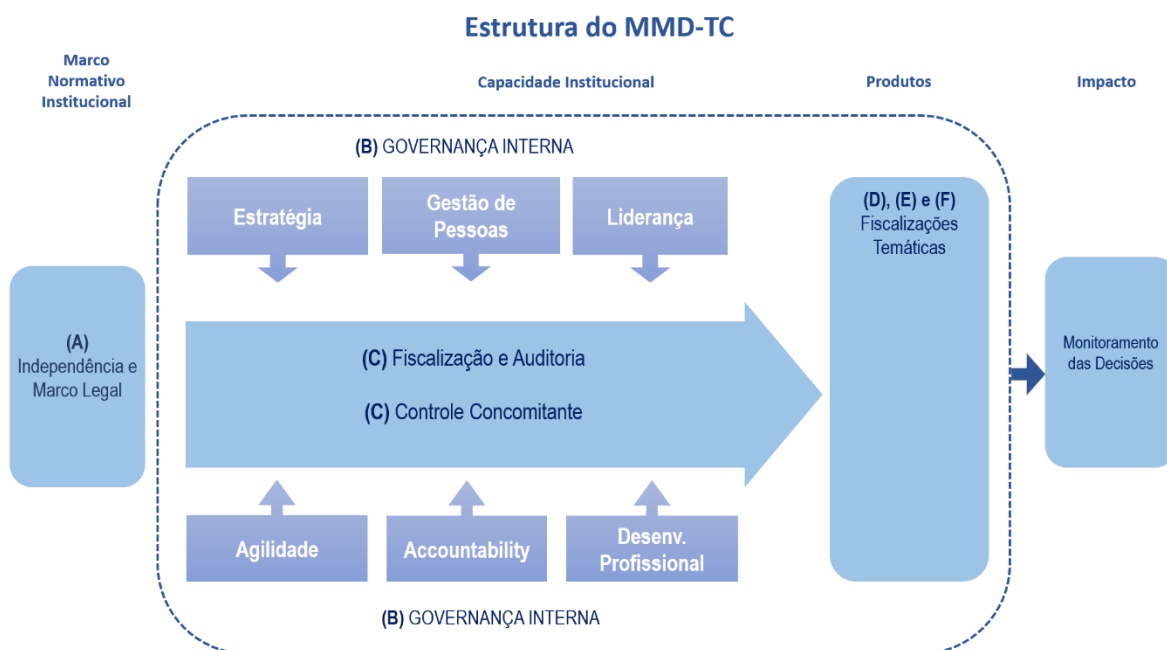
Estrutura do MMD-TC

Marco Normativo Institucional

Capacidade Institucional

Produtos

Impacto

(B) GOVERNANÇA INTERNA

Estratégia

Gestão de Pessoas

Liderança

(D), (E) e (F) Fiscalizações Temáticas

(A) Independência e Marco Legal

(C) Fiscalização e Auditoria

(C) Controle Concomitante

Monitoramento das Decisões

Agilidade

Accountability

Desenv. Profissional

(B) GOVERNANÇA INTERNA